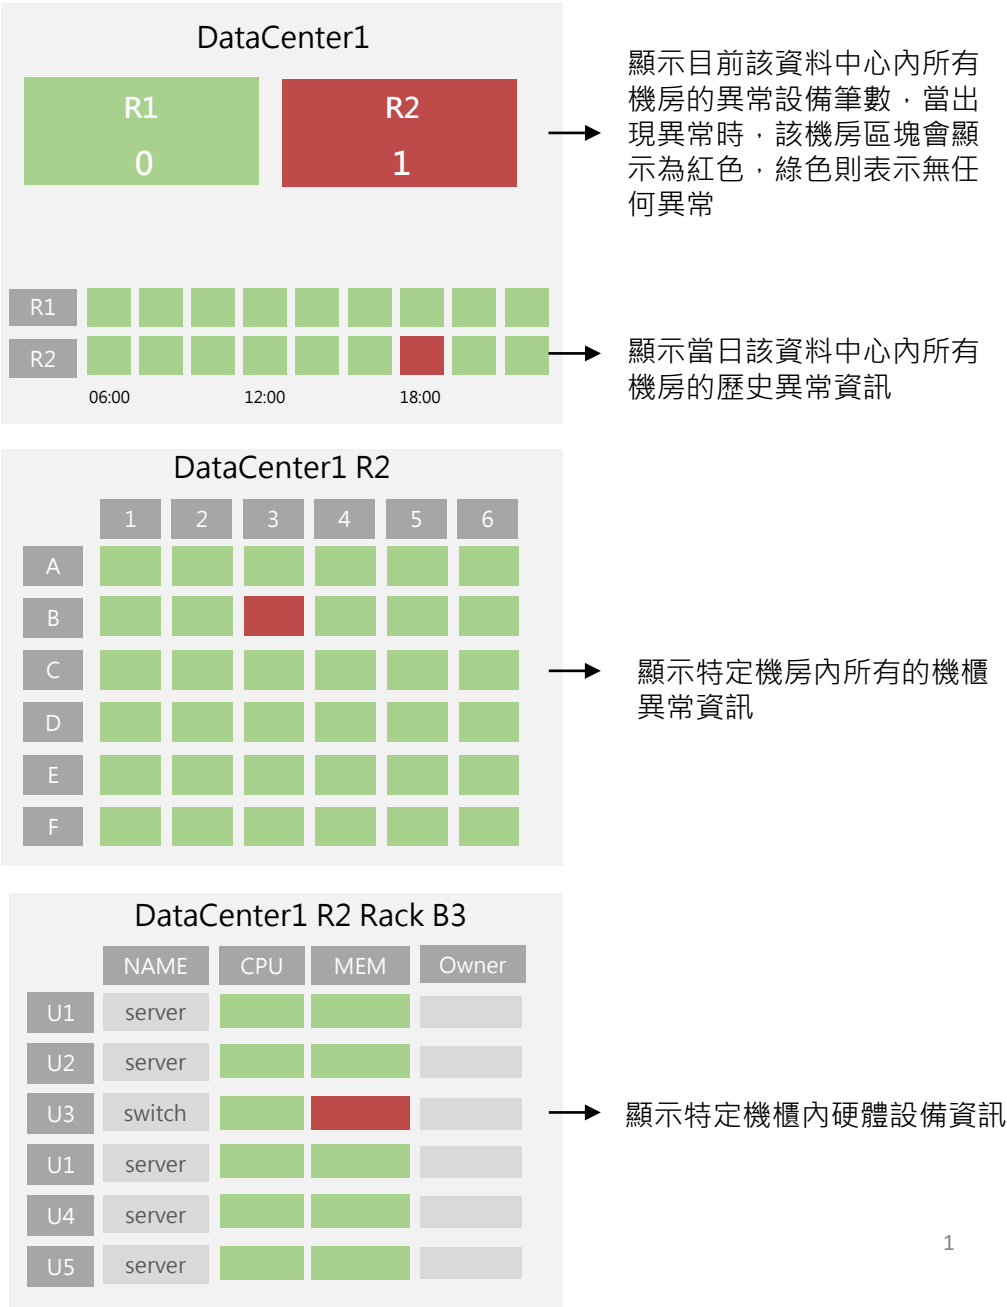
DataCenter1

R1
0

R2
1

顯示目前該資料中心內所有機房的異常設備筆數，當出現異常時，該機房區塊會顯示為紅色，綠色則表示無任何異常

R1
R2
06:00
12:00
18:00

顯示當日該資料中心內所有機房的歷史異常資訊

DataCenter1 R2

| | 1 | 2 | 3 | 4 | 5 | 6 |
|---|---|---|---|---|---|---|
| A | | | | | | |
| B | | | | | | |
| C | | | | | | |
| D | | | | | | |
| E | | | | | | |
| F | | | | | | |

顯示特定機房內所有的機櫃異常資訊

DataCenter1 R2 Rack B3

| | NAME | CPU | MEM | Owner |
|---|---|---|---|---|
| U1 | server | | | |
| U2 | server | | | |
| U3 | switch | | | |
| U1 | server | | | |
| U4 | server | | | |
| U5 | server | | | |

顯示特定機櫃內硬體設備資訊

1